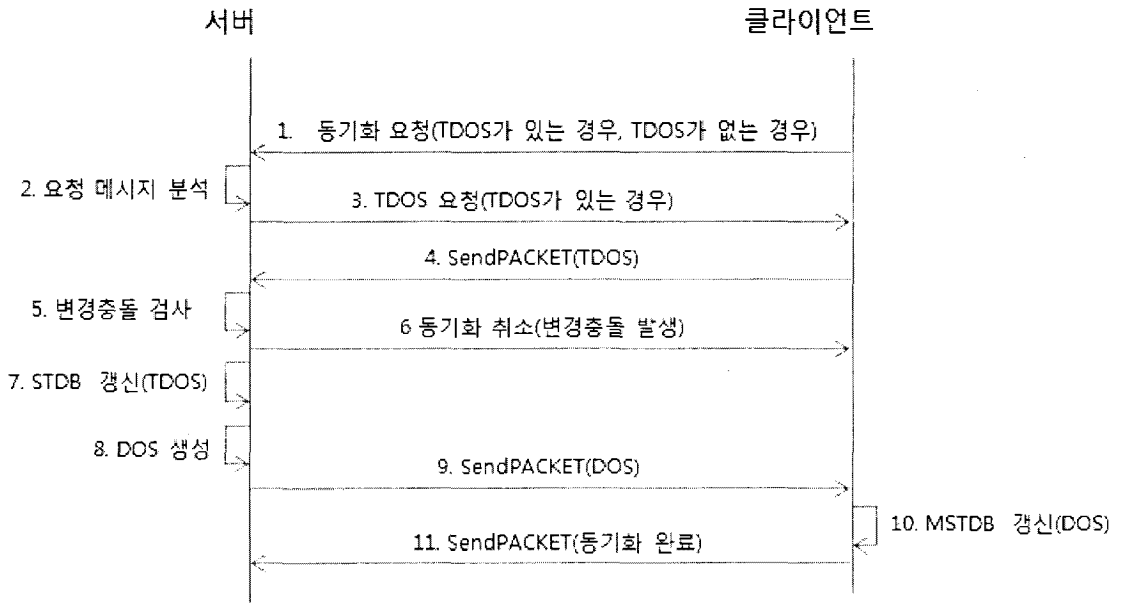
서버

클라이언트

1. 동기화 요청(TDOS가 있는 경우, TDOS가 없는 경우)

2. 요청 메시지 분석

3. TDOS 요청(TDOS가 있는 경우)

4. SendPACKET(TDOS)

5. 변경충돌 검사

6 동기화 취소(변경충돌 발생)

7. STDB 갱신(TDOS)

8. DOS 생성

9. SendPACKET(DOS)

10. MSTDB 갱신(DOS)

11. SendPACKET(동기화 완료)